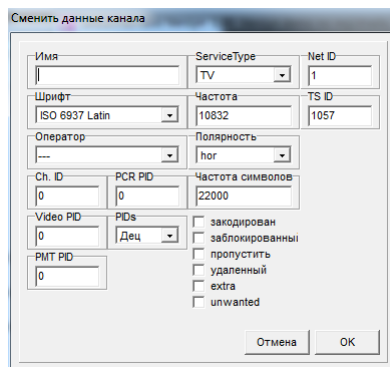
Сменить данные канала

Имя

ServiceType
TV

Net ID
1

Шрифт
ISO 6937 Latin

Частота
10832

TS ID
1057

Оператор
---

Полярность
hor

Ch. ID
0

PCR PID
0

Частота символов
22000

Video PID
0

PIDs
Дец

закодирован
заблокированны
пропустить
удаленный
extra
unwanted

PMT PID
0

Отмена
OK